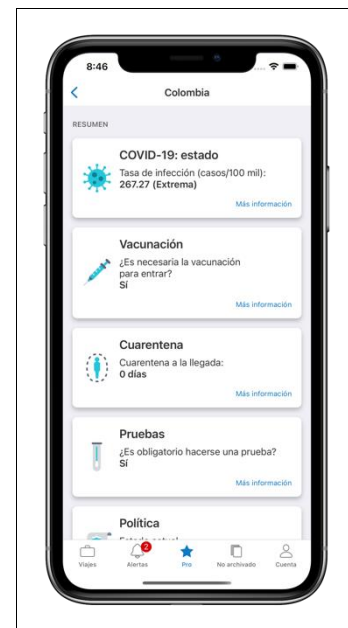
8:46

Colombia

RESUMEN

COVID-19: estado
Tasa de infección (casos/100 mil):
267.27 (Extrema)
Más información

Vacunación
¿Es necesaria la vacunación para entrar?
Sí
Más información

Cuarentena
Cuarentena a la llegada:
0 días
Más información

Pruebas
¿Es obligatorio hacerse una prueba?
Sí
Más información

Política
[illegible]

Viajes
2
Alertas
Pro
No archivado
Cuenta